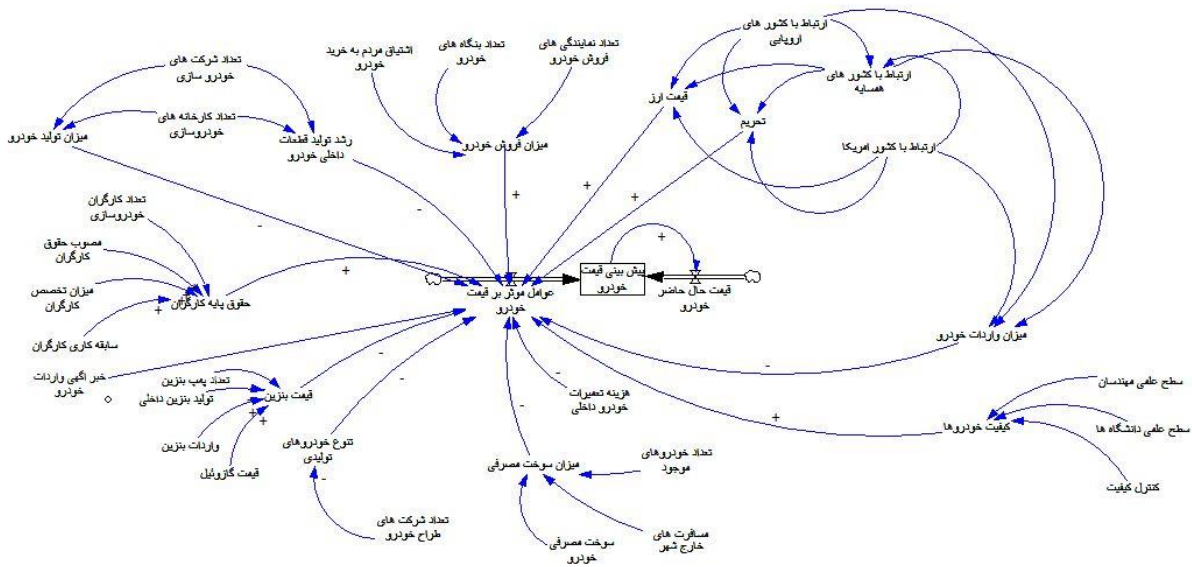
ارتباط با کشور های اروپایی

ارتباط با کشور های همسایه

اشتیاق مردم به خرید خودرو

تعداد بنگاه های خودرو

تعداد نمایندگی های فروش خودرو

تعداد شرکت های خودرو سازی

تعداد کارخانه های خودروسازی

میزان تولید خودرو

رشد تولید قطعات داخلی خودرو

میزان فروش خودرو

قیمت ارز

تحریم

ارتباط با کشور امریکا

+

+

+

-

-

تعداد کارگران خودروسازی

مصوب حقوق کارگران

میزان تخصص کارگران

حقوق پایه کارگران

+

+

سابقه کاری کارگران

عوامل موثر بر قیمت خودرو

پیش بینی قیمت خودرو

قیمت حال حاضر خودرو

+

میزان واردات خودرو

-

خبر اگهی واردات خودرو

تعداد پمپ بنزین

تولید بنزین داخلی

قیمت بنزین

-

-

+

واردات بنزین

قیمت گازوئیل

تنوع خودروهای تولیدی

-

هزینه تعمیرات خودرو داخلی

-

+

سطح علمی مهندسان

سطح علمی دانشگاه ها

کیفیت خودروها

کنترل کیفیت

تعداد خودروهای موجود

میزان سوخت مصرفی

مسافرت های خارج شهر

سوخت مصرفی خودرو

تعداد شرکت های طراح خودرو